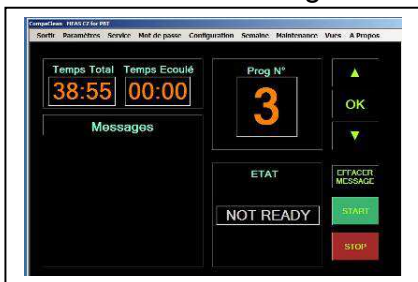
CompaClean FIDAS C2 for PRT

Sortir Paramètres Service Mot de passe Configuration Semaine Maintenance Vues A Propos

Temps Total Temps Ecoulé
38:55 00:00

Messages

Prog N°
3

OK

ETAT
NOT READY

EFFACER MESSAGE

START

STOP